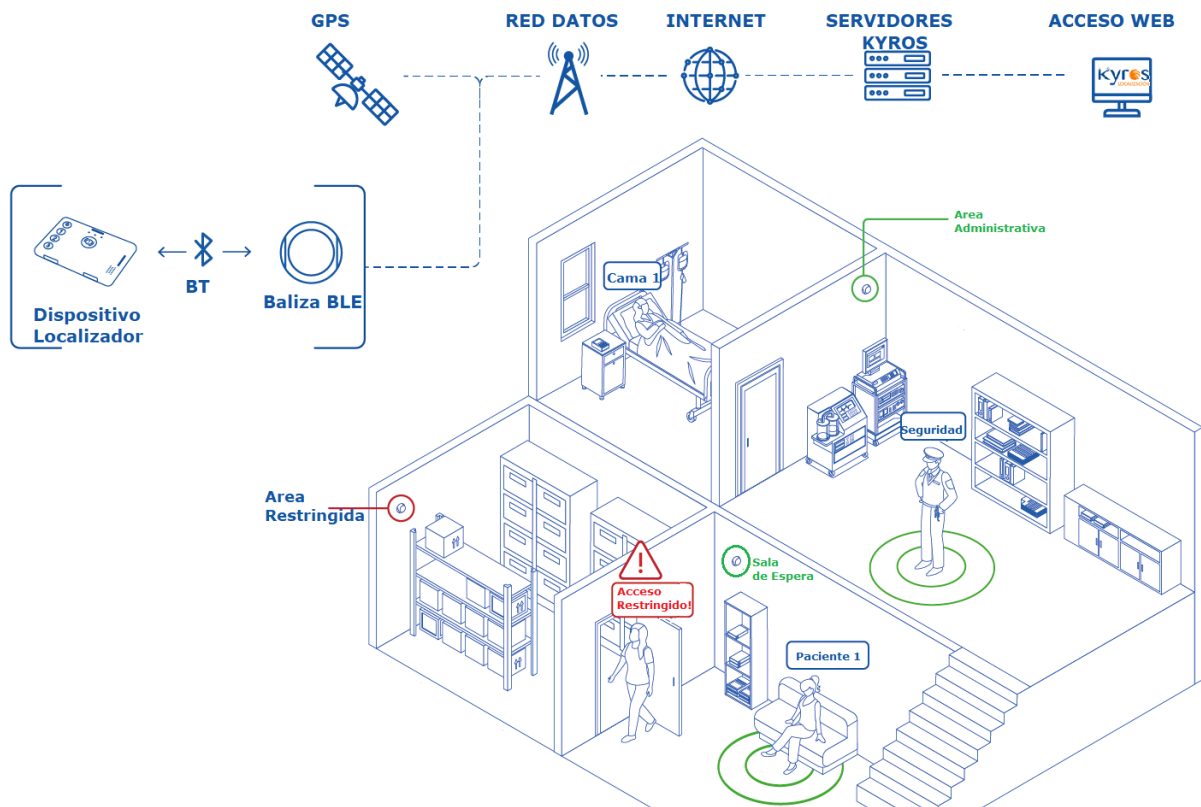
GPS

RED DATOS

INTERNET

SERVIDORES KYROS

ACCESO WEB

kyros

Dispositivo Localizador

BT

Baliza BLE

Area Administrativa

Cama 1

Seguridad

Area Restringida

Acceso Restringido!

Sala de Espera

Paciente 1